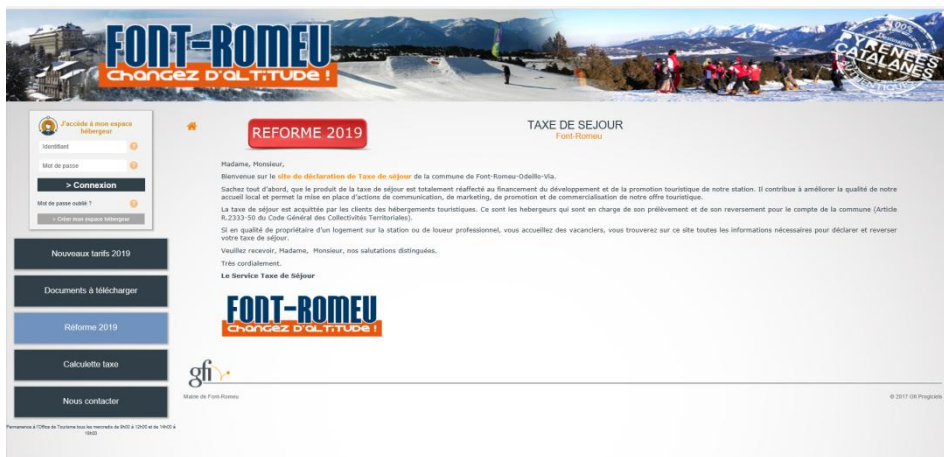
FONT-ROMEU
CHANGEZ D'ALTITUDE !

PYRENEES CATALANES

J'accède à mon espace hébergeur

Identifiant

Mot de passe

> Connexion

Mot de passe oublié ?

> Créer mon espace hébergeur

Nouveaux tarifs 2019

Documents à télécharger

Réforme 2019

Calculette taxe

Nous contacter

Permanence à l'Office de Tourisme tous les mercredis de 9h00 à 12h00 et de 14h00 à 16h00

REFORME 2019

TAXE DE SEJOUR
Font-Romeu

Madame, Monsieur,

Bienvenue sur le site de déclaration de Taxe de séjour de la commune de Font-Romeu-Odeillo-Via.

Sachez tout d'abord, que le produit de la taxe de séjour est totalement réaffecté au financement du développement et de la promotion touristique de notre station. Il contribue à améliorer la qualité de notre accueil local et permet la mise en place d'actions de communication, de marketing, de promotion et de commercialisation de notre offre touristique.

La taxe de séjour est acquittée par les clients des hébergements touristiques. Ce sont les hebergeurs qui sont en charge de son prélèvement et de son reversement pour le compte de la commune (Article R.2333-50 du Code Général des Collectivités Territoriales).

Si en qualité de propriétaire d'un logement sur la station ou de loueur professionnel, vous accueillez des vacanciers, vous trouverez sur ce site toutes les informations nécessaires pour déclarer et reverser votre taxe de séjour.

Veuillez recevoir, Madame, Monsieur, nos salutations distinguées.

Très cordialement.

Le Service Taxe de Séjour

FONT-ROMEU
CHANGEZ D'ALTITUDE !

gfi

Mairie de Font-Romeu

© 2017 Gfi Progiciels